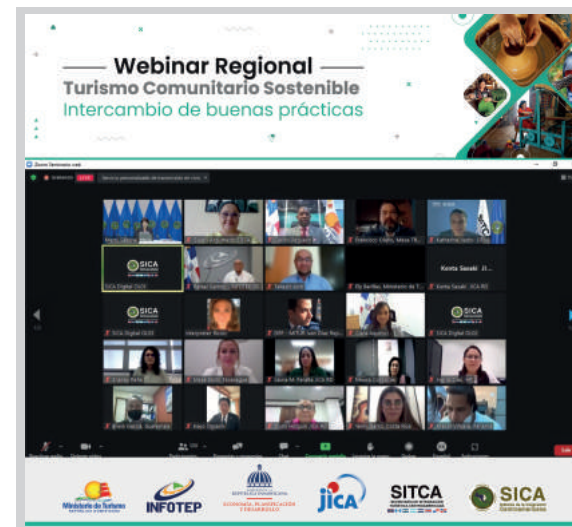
Webinar Regional
Turismo Comunitario Sostenible
Intercambio de buenas prácticas

Zoom Seminario web

SICA
SICA Digital OLIS

Kenta Sasaki
Kenta Sasaki JICA RD

SICA
SICA Digital OLIS

SICA
SICA Digital OLIS

Ministerio de Turismo
INFOTEP
REPÚBLICA DOMINICANA
jica
SITCA
SICA